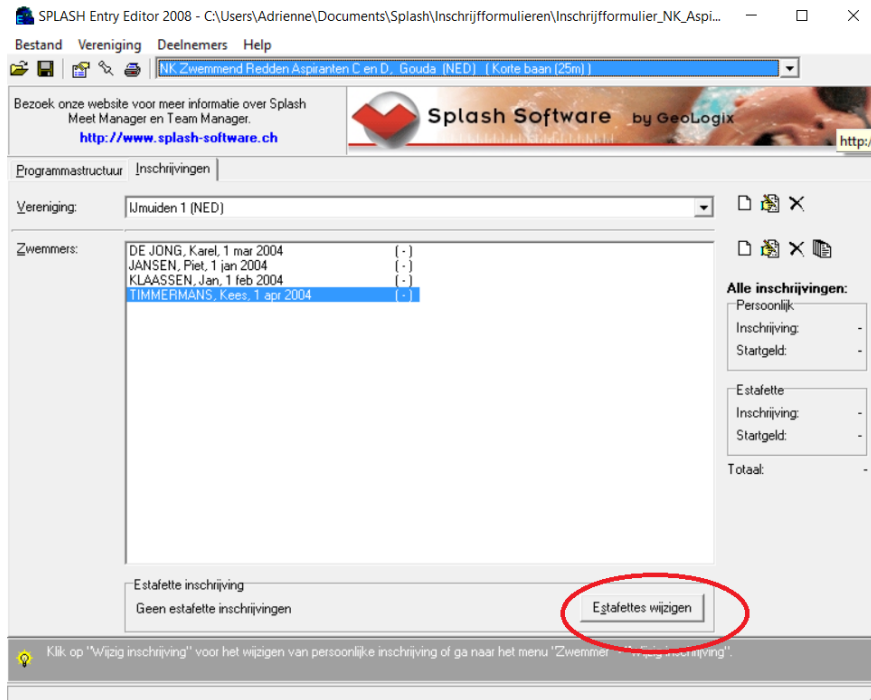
SPLASH Entry Editor 2008 - C:\Users\Adrienne\Documents\Splash\Inschrijfformulieren\Inschrijfformulier_NK_Aspi...

Bestand Vereniging Deelnemers Help

NK Zwemmend Redden Aspiranten C en D, Gouda (NED) (Korte baan (25m))

Bezoek onze website voor meer informatie over Splash Meet Manager en Team Manager.
http://www.splash-software.ch

Splash Software by GeoLogix

http:/

Programmastructuur Inschrijvingen

Vereniging: IJmuiden 1 (NED)

Zwemmers:
DE JONG, Karel, 1 mar 2004 ( - )
JANSEN, Piet, 1 jan 2004 ( - )
KLAASSEN, Jan, 1 feb 2004 ( - )
TIMMERMANS, Kees, 1 apr 2004 ( - )

Alle inschrijvingen:
Persoonlijk
Inschrijving: -
Startgeld: -

Estafette
Inschrijving: -
Startgeld: -

Totaal: -

Estafette inschrijving
Geen estafette inschrijvingen
Estafettes wijzigen

Klik op "Wijzig inschrijving" voor het wijzigen van persoonlijke inschrijving of ga naar het menu "Zwemmer - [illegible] inschrijving".